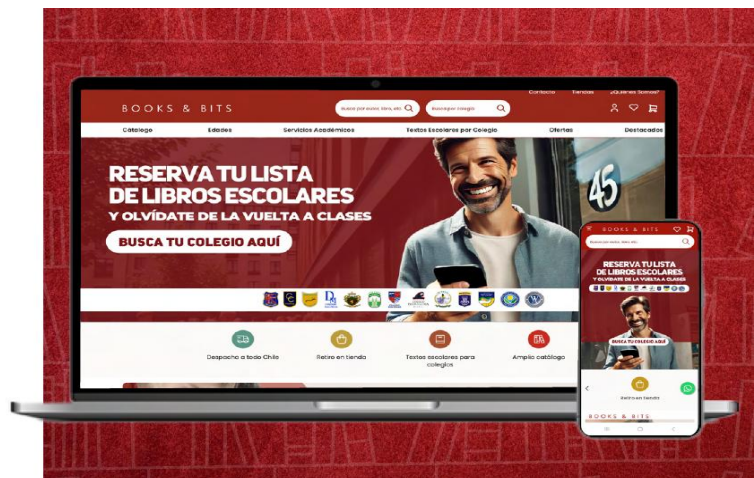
Contacto Tiendas ¿Quiénes Somos?

BOOKS & BITS

Busca por autor, libro, etc.

Buscar por colegio

Catálogo Edades Servicios Académicos Textos Escolares por Colegio Ofertas Destacados

RESERVA TU LISTA DE LIBROS ESCOLARES

Y OLVÍDATE DE LA VUELTA A CLASES

BUSCA TU COLEGIO AQUÍ

45

Despacho a todo Chile

Retiro en tienda

Textos escolares para colegios

Amplio catálogo

BOOKS & BITS

Busca por autor, libro, etc.

RESERVA TU LISTA DE LIBROS ESCOLARES

Y OLVÍDATE DE LA VUELTA A CLASES

BUSCA TU COLEGIO AQUÍ

Retiro en tienda

BOOKS & BITS